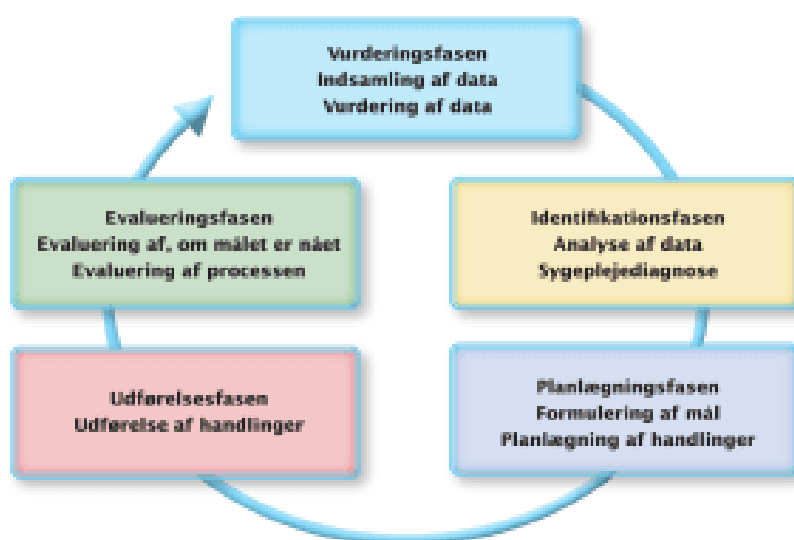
Vurderingsfasen
Indsamling af data
Vurdering af data

Identifikationsfasen
Analyse af data
Sygeplejediagnose

Planlægningsfasen
Formulering af mål
Planlægning af handlinger

Udførelsesfasen
Udførelse af handlinger

Evalueringsfasen
Evaluering af, om målet er nået
Evaluering af processen